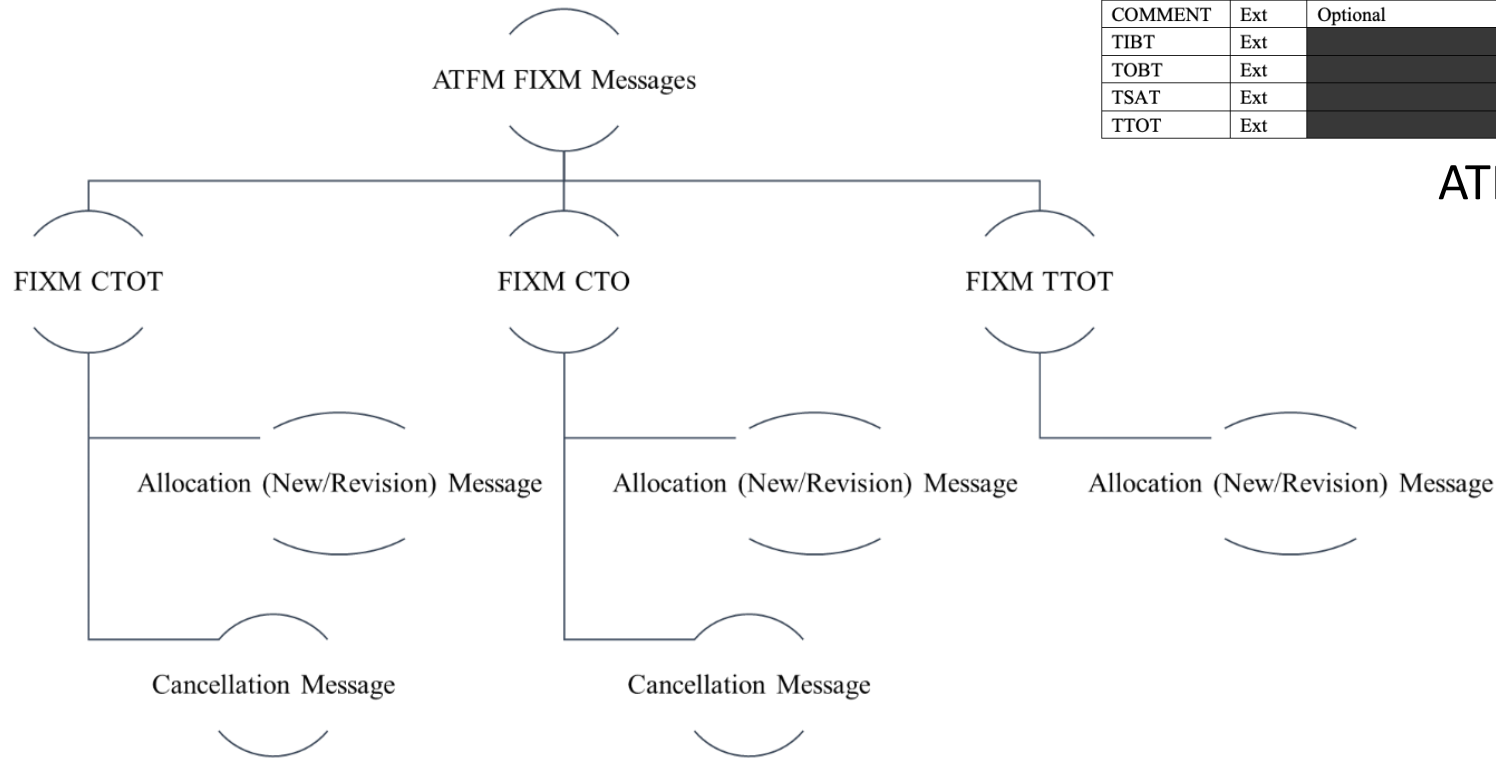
| COMMENT | Ext | Optional |
|---|---|---|
| TIBT | Ext | |
| TOBT | Ext | |
| TSAT | Ext | |
| TTOT | Ext | |

AT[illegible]

ATFM FIXM Messages

FIXM CTOT

FIXM CTO

FIXM TTOT

Allocation (New/Revision) Message

Allocation (New/Revision) Message

Allocation (New/Revision) Message

Cancellation Message

Cancellation Message